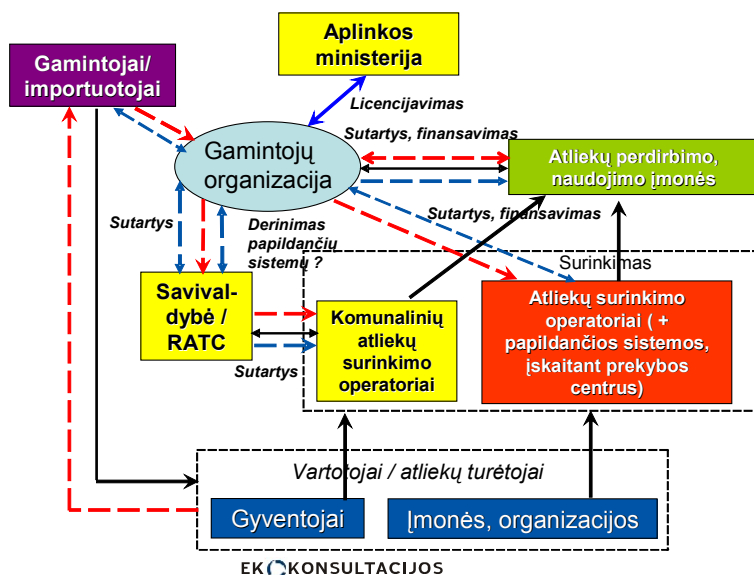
Aplinkos ministerija

Gamintojai/ importuotojai

Licencijavimas

Sutartys, finansavimas

Gamintojų organizacija

Atliekų perdirbimo, naudojimo įmonės

Sutartys

Derinimas papildančių sistemų ?

Sutartys, finansavimas

Surinkimas

Savivaldybė / RATC

Komunalinių atliekų surinkimo operatoriai

Atliekų surinkimo operatoriai ( + papildančios sistemos, įskaitant prekybos centrus)

Sutartys

Vartotojai / atliekų turėtojai

Gyventojai

Įmonės, organizacijos

EKOKONSULTACIJOS